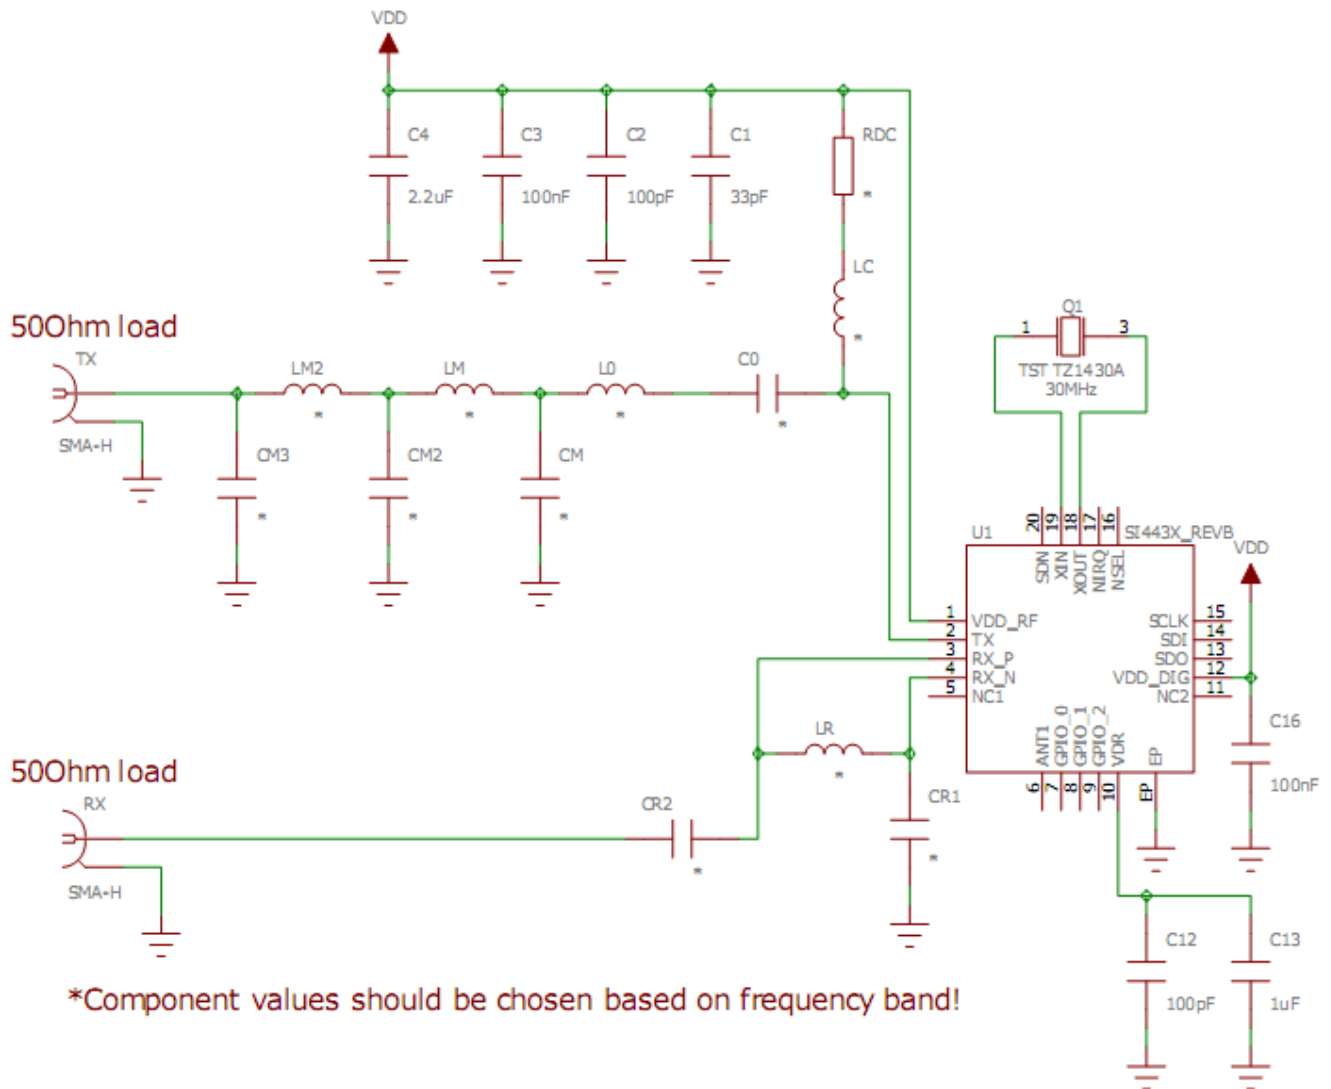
VDD

C4
2.2uF
C3
100nF
C2
100pF
C1
33pF
RDC
*
LC
*

50Ohm load
TX
SMA-H
LM2
*
LM
*
L0
*
C0
*
CM3
*
CM2
*
CM
*

Q1
1
3
TST TZ1430A
30MHz

U1
20 19 18 17 16
SDN XIN XOUT NIRQ NSEL
SI443X_REVB
VDD
1 VDD_RF
2 TX
3 RX_P
4 RX_N
5 NC1
SCLK 15
SDI 14
SDO 13
VDD_DIG 12
NC2 11
ANT1 GPIO_0 GPIO_1 GPIO_2 VDR EP
6 7 8 9 10 EP
C16
100nF

LR
*
CR1
*

50Ohm load
RX
SMA-H
CR2
*

C12
100pF
C13
1uF

*Component values should be chosen based on frequency band!